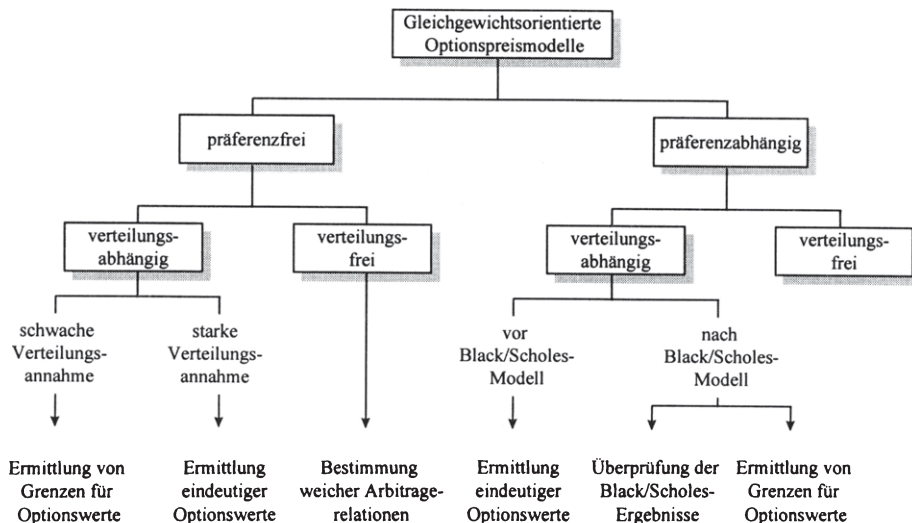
Gleichgewichtsorientierte Optionspreismodelle

präferenzfrei

präferenzabhängig

verteilungsabhängig

verteilungsfrei

verteilungsabhängig

verteilungsfrei

schwache Verteilungsannahme

starke Verteilungsannahme

vor Black/Scholes-Modell

nach Black/Scholes-Modell

Ermittlung von Grenzen für Optionswerte

Ermittlung eindeutiger Optionswerte

Bestimmung weicher Arbitragerelationen

Ermittlung eindeutiger Optionswerte

Überprüfung der Black/Scholes-Ergebnisse

Ermittlung von Grenzen für Optionswerte